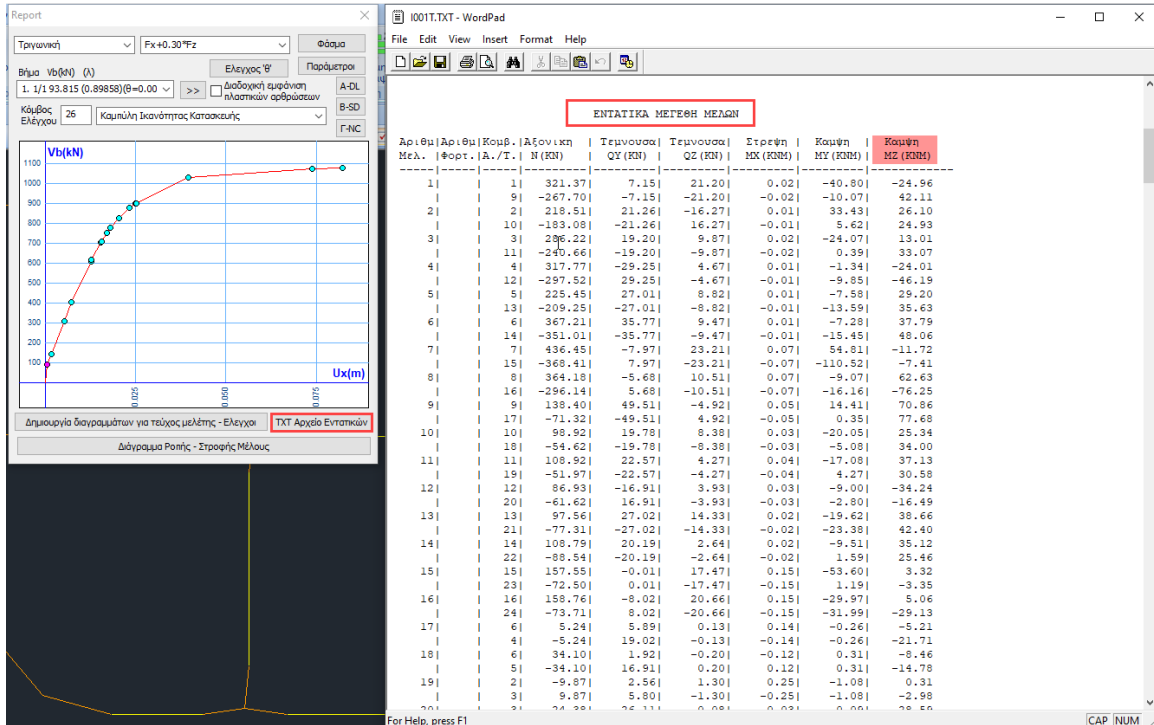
Report

Τριγωνική | Fx+0.30*Fz | Φάσμα

Βήμα Vb(kN) (λ) | Ελεγχος 'θ' | Παράμετροι

1. 1/1 93.815 (0.89858)(θ=0.00 | >> | Διαδοχική εμφάνιση πλαστικών αρθρώσεων | A-DL

Κόμβος Ελέγχου | 26 | Καμπύλη Ικανότητας Κατασκευής | B-SD

Γ-NC

Vb(kN)

1100
1000
900
800
700
600
500
400
300
200
100

0.025
0.050
0.075

Ux(m)

Δημιουργία διαγραμμάτων για τεύχος μελέτης - Ελεγχοι | TXT Αρχείο Εντατικών

Διάγραμμα Ροπής - Στροφής Μέλους

I001T.TXT - WordPad

File Edit View Insert Format Help

ΕΝΤΑΤΙΚΑ ΜΕΓΕΘΗ ΜΕΛΩΝ

| Αριθμ Μελ. | Αριθμ Φορτ. | Κομβ. Α./Τ. | Αξονικη N(KN) | Τεμνουσα QY(KN) | Τεμνουσα QZ(KN) | Στρεψη MX(KNM) | Καμψη MY(KNM) | Καμψη MZ(KNM) |
|---|---|---|---|---|---|---|---|---|
| 1 | | 1 | 321.37 | 7.15 | 21.20 | 0.02 | -40.80 | -24.96 |
| | | 9 | -267.70 | -7.15 | -21.20 | -0.02 | -10.07 | 42.11 |
| 2 | | 2 | 218.51 | 21.26 | -16.27 | 0.01 | 33.43 | 26.10 |
| | | 10 | -183.08 | -21.26 | 16.27 | -0.01 | 5.62 | 24.93 |
| 3 | | 3 | 286.22 | 19.20 | 9.87 | 0.02 | -24.07 | 13.01 |
| | | 11 | -240.66 | -19.20 | -9.87 | -0.02 | 0.39 | 33.07 |
| 4 | | 4 | 317.77 | -29.25 | 4.67 | 0.01 | -1.34 | -24.01 |
| | | 12 | -297.52 | 29.25 | -4.67 | -0.01 | -9.85 | -46.19 |
| | | 5 | 225.45 | 27.01 | 8.82 | 0.01 | -7.58 | 29.20 |
| | | 13 | -209.25 | -27.01 | -8.82 | -0.01 | -13.59 | 35.63 |
| 6 | | 6 | 367.21 | 35.77 | 9.47 | 0.01 | -7.28 | 37.79 |
| | | 14 | -351.01 | -35.77 | -9.47 | -0.01 | -15.45 | 48.06 |
| 7 | | 7 | 436.45 | -7.97 | 23.21 | 0.07 | 54.81 | -11.72 |
| | | 15 | -368.41 | 7.97 | -23.21 | -0.07 | -110.52 | -7.41 |
| 8 | | 8 | 364.18 | -5.68 | 10.51 | 0.07 | -9.07 | 62.63 |
| | | 16 | -296.14 | 5.68 | -10.51 | -0.07 | -16.16 | -76.25 |
| 9 | | 9 | 138.40 | 49.51 | -4.92 | 0.05 | 14.41 | 70.86 |
| | | 17 | -71.32 | -49.51 | 4.92 | -0.05 | 0.35 | 77.68 |
| 10 | | 10 | 98.92 | 19.78 | 8.38 | 0.03 | -20.05 | 25.34 |
| | | 18 | -54.62 | -19.78 | -8.38 | -0.03 | -5.08 | 34.00 |
| 11 | | 11 | 108.92 | 22.57 | 4.27 | 0.04 | -17.08 | 37.13 |
| | | 19 | -51.97 | -22.57 | -4.27 | -0.04 | 4.27 | 30.58 |
| 12 | | 12 | 86.93 | -16.91 | 3.93 | 0.03 | -9.00 | -34.24 |
| | | 20 | -61.62 | 16.91 | -3.93 | -0.03 | -2.80 | -16.49 |
| 13 | | 13 | 97.56 | 27.02 | 14.33 | 0.02 | -19.62 | 38.66 |
| | | 21 | -77.31 | -27.02 | -14.33 | -0.02 | -23.38 | 42.40 |
| 14 | | 14 | 108.79 | 20.19 | 2.64 | 0.02 | -9.51 | 35.12 |
| | | 22 | -88.54 | -20.19 | -2.64 | -0.02 | 1.59 | 25.46 |
| 15 | | 15 | 157.55 | -0.01 | 17.47 | 0.15 | -53.60 | 3.32 |
| | | 23 | -72.50 | 0.01 | -17.47 | -0.15 | 1.19 | -3.35 |
| 16 | | 16 | 158.76 | -8.02 | 20.66 | 0.15 | -29.97 | 5.06 |
| | | 24 | -73.71 | 8.02 | -20.66 | -0.15 | -31.99 | -29.13 |
| 17 | | 6 | 5.24 | 5.89 | 0.13 | 0.14 | -0.26 | -5.21 |
| | | 4 | -5.24 | 19.02 | -0.13 | -0.14 | -0.26 | -21.71 |
| 18 | | 6 | 34.10 | 1.92 | -0.20 | -0.12 | 0.31 | -8.46 |
| | | 5 | -34.10 | 16.91 | 0.20 | 0.12 | 0.31 | -14.78 |
| 19 | | 2 | -9.87 | 2.56 | 1.30 | 0.25 | -1.08 | 0.31 |
| | | 3 | 9.87 | 5.80 | -1.30 | -0.25 | -1.08 | -2.98 |

For Help, press F1 | CAP | NUM